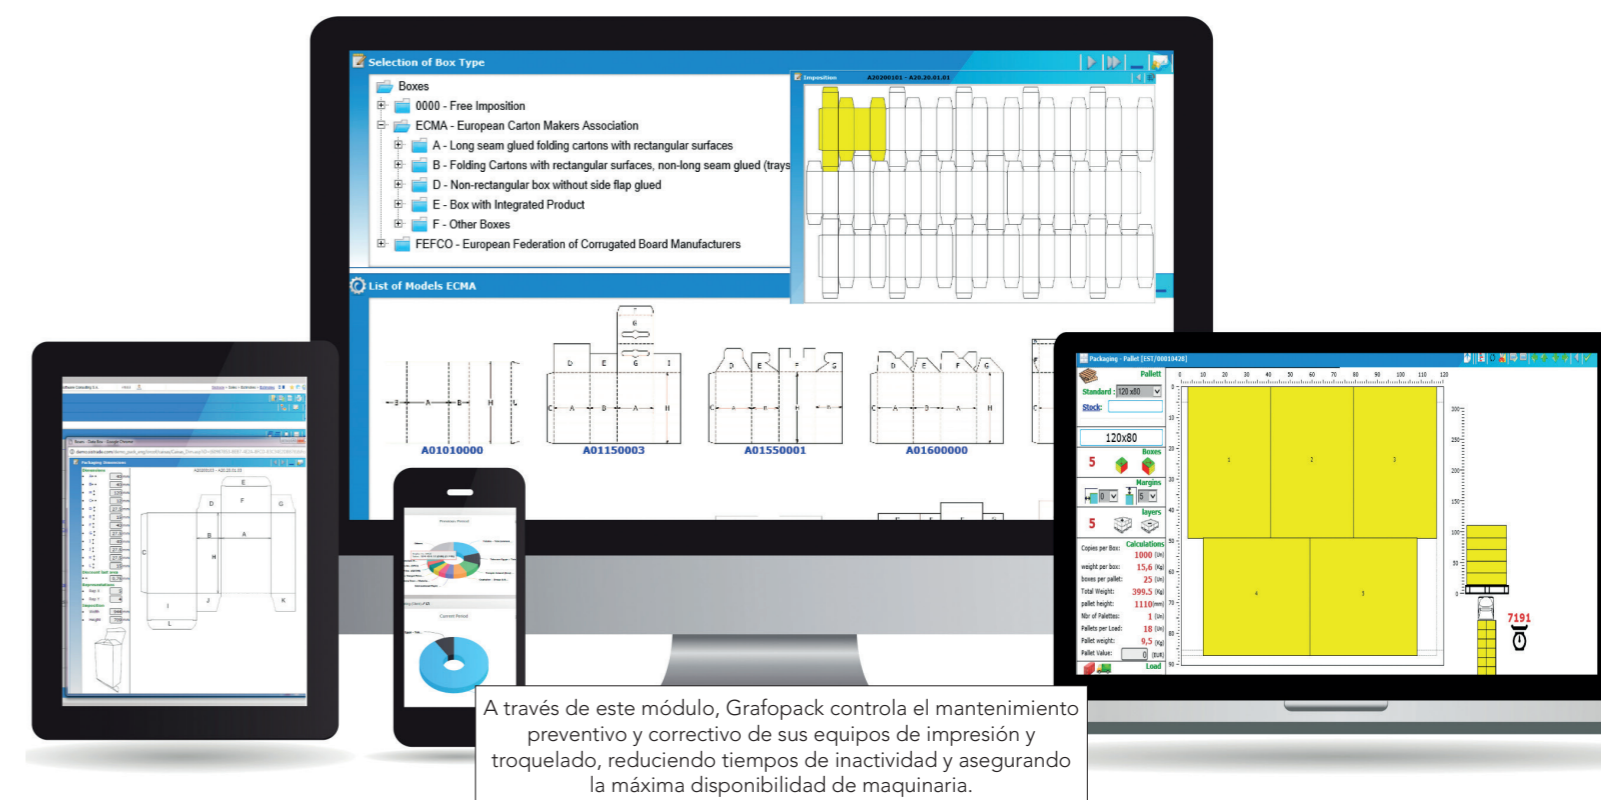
Selection of Box Type

Boxes
0000 - Free Imposition
ECMA - European Carton Makers Association
A - Long seam glued folding cartons with rectangular surfaces
B - Folding Cartons with rectangular surfaces, non-long seam glued (trays
D - Non-rectangular box without side flap glued
E - Box with Integrated Product
F - Other Boxes
FEFCO - European Federation of Corrugated Board Manufacturers

Imposition A20200101 - A20.20.01.01

List of Models ECMA

A01010000
A01150003
A01550001
A01600000

Packaging - Pallet [EST/00010428]
Pallett
Standard : 120 x80
Stock:
120x80
5
Boxes
Margins
5
layers
Calculations
Copies per Box: 1000 (Un)
weight per box: 15,6 (Kg)
boxes per pallet: 25 (Un)
Total Weight: 399,5 (Kg)
pallet height: 1110 (mm)
Nbr of Palettes: 1 (Un)
Pallets per Load: 18 (Un)
Pallet weight: 9,5 (Kg)
Pallet Value: 0 (EUR)
Load
7191

A través de este módulo, Grafopack controla el mantenimiento preventivo y correctivo de sus equipos de impresión y troquelado, reduciendo tiempos de inactividad y asegurando la máxima disponibilidad de maquinaria.